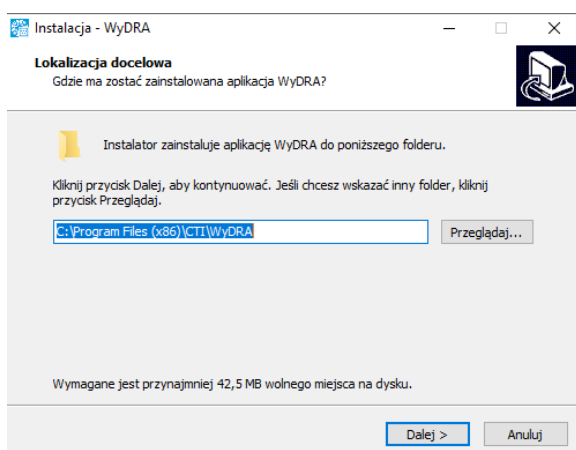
Instalacja - WyDRA

Lokalizacja docelowa
Gdzie ma zostać zainstalowana aplikacja WyDRA?

Instalator zainstaluje aplikację WyDRA do poniższego folderu.

Kliknij przycisk Dalej, aby kontynuować. Jeśli chcesz wskazać inny folder, kliknij przycisk Przeglądaj.

C:\Program Files (x86)\CTI\WyDRA

Przeglądaj...

Wymagane jest przynajmniej 42,5 MB wolnego miejsca na dysku.

Dalej >

Anuluj